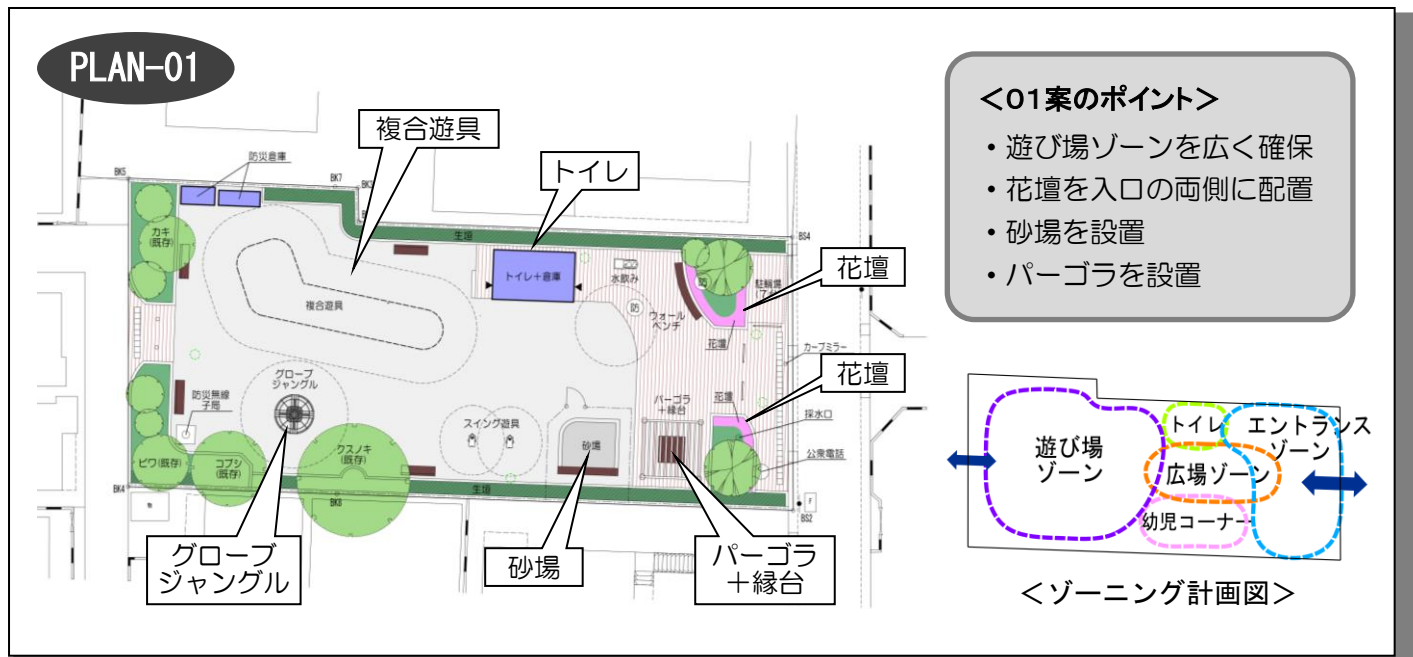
PLAN-01

複合遊具

トイレ

花壇

花壇

グローブ ジャングル

砂場

パーゴラ ＋縁台

防災倉庫

BK5

BK7

BK6

生垣

BS4

カキ (既存)

トイレ＋倉庫

水飲み

駐輪場

複合遊具

ウォール ベンチ

カーブミラー

花壇

防災無線 子局

グローブ ジャングル

パーゴラ ＋縁台

花壇

採水口

スイング遊具

砂場

公衆電話

ビワ(既存)

コブシ (既存)

クスノキ (既存)

BK4

生垣

BK8

BS2

＜01案のポイント＞
・遊び場ゾーンを広く確保
・花壇を入口の両側に配置
・砂場を設置
・パーゴラを設置

遊び場 ゾーン

トイレ

エントランス ゾーン

広場ゾーン

幼児コーナー

＜ゾーニング計画図＞